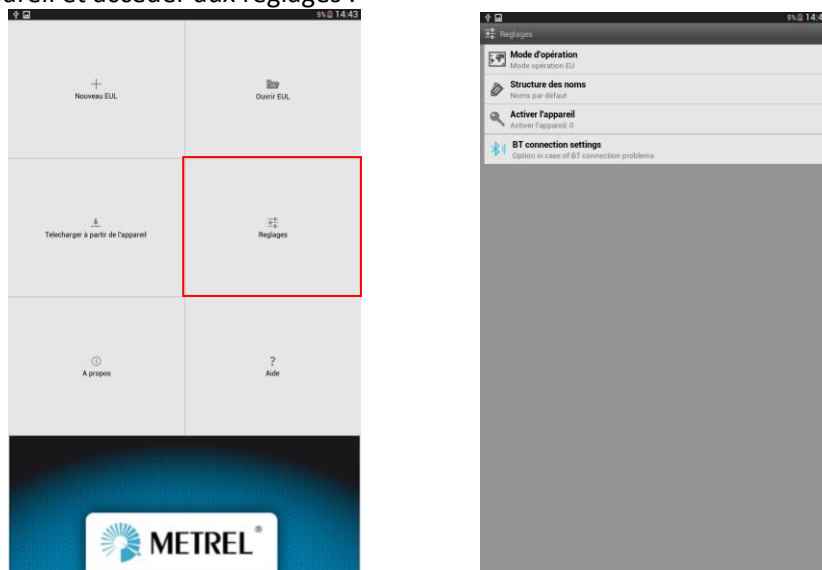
areil et accéder aux réglages :

5% 14:43

Nouveau EUL

Ouvrir EUL

Telecharger à partir de l'appareil

Reglages

A propos

?
Aide

METREL®

5% 14:4

Reglages

Mode d'opération
Mode opération EU

Structure des noms
Noms par défaut

Activer l'appareil
Activer l'appareil: 0

BT connection settings
Option in case of BT connection problems